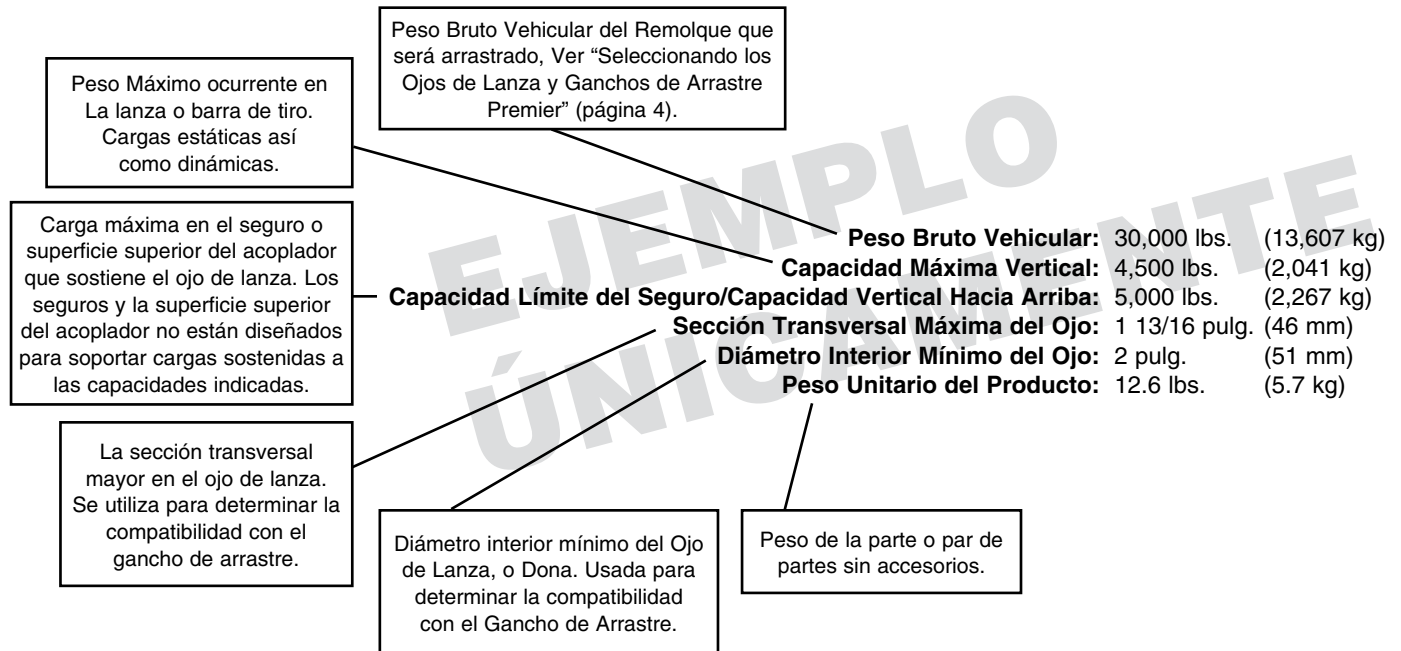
Peso Bruto Vehicular del Remolque que será arrastrado, Ver "Seleccionando los Ojos de Lanza y Ganchos de Arrastre Premier" (página 4).

Peso Máximo ocurrente en La lanza o barra de tiro. Cargas estáticas así como dinámicas.

Carga máxima en el seguro o superficie superior del acoplador que sostiene el ojo de lanza. Los seguros y la superficie superior del acoplador no están diseñados para soportar cargas sostenidas a las capacidades indicadas.

EJEMPLO ÚNICAMENTE

| | | |
|---|---|---|
| **Peso Bruto Vehicular:** | 30,000 lbs. | (13,607 kg) |
| **Capacidad Máxima Vertical:** | 4,500 lbs. | (2,041 kg) |
| **Capacidad Límite del Seguro/Capacidad Vertical Hacia Arriba:** | 5,000 lbs. | (2,267 kg) |
| **Sección Transversal Máxima del Ojo:** | 1 13/16 pulg. | (46 mm) |
| **Diámetro Interior Mínimo del Ojo:** | 2 pulg. | (51 mm) |
| **Peso Unitario del Producto:** | 12.6 lbs. | (5.7 kg) |

La sección transversal mayor en el ojo de lanza. Se utiliza para determinar la compatibilidad con el gancho de arrastre.

Diámetro interior mínimo del Ojo de Lanza, o Dona. Usada para determinar la compatibilidad con el Gancho de Arrastre.

Peso de la parte o par de partes sin accesorios.